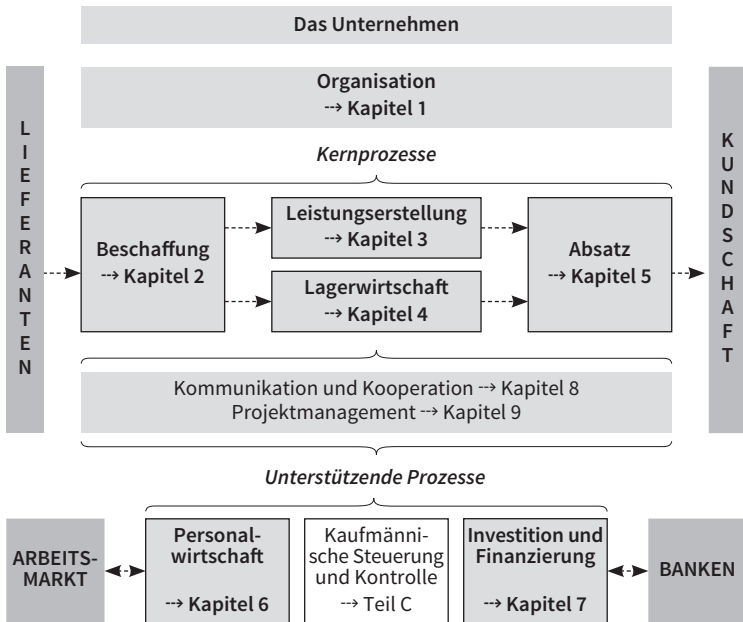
Das Unternehmen

Organisation
⇢ Kapitel 1

LIEFERANTEN

KUNDSCHAFT

*Kernprozesse*

Beschaffung
⇢ Kapitel 2

Leistungserstellung
⇢ Kapitel 3

Lagerwirtschaft
⇢ Kapitel 4

Absatz
⇢ Kapitel 5

Kommunikation und Kooperation ⇢ Kapitel 8
Projektmanagement ⇢ Kapitel 9

*Unterstützende Prozesse*

ARBEITSMARKT

Personalwirtschaft
⇢ Kapitel 6

Kaufmännische Steuerung und Kontrolle
⇢ Teil C

Investition und Finanzierung
⇢ Kapitel 7

BANKEN